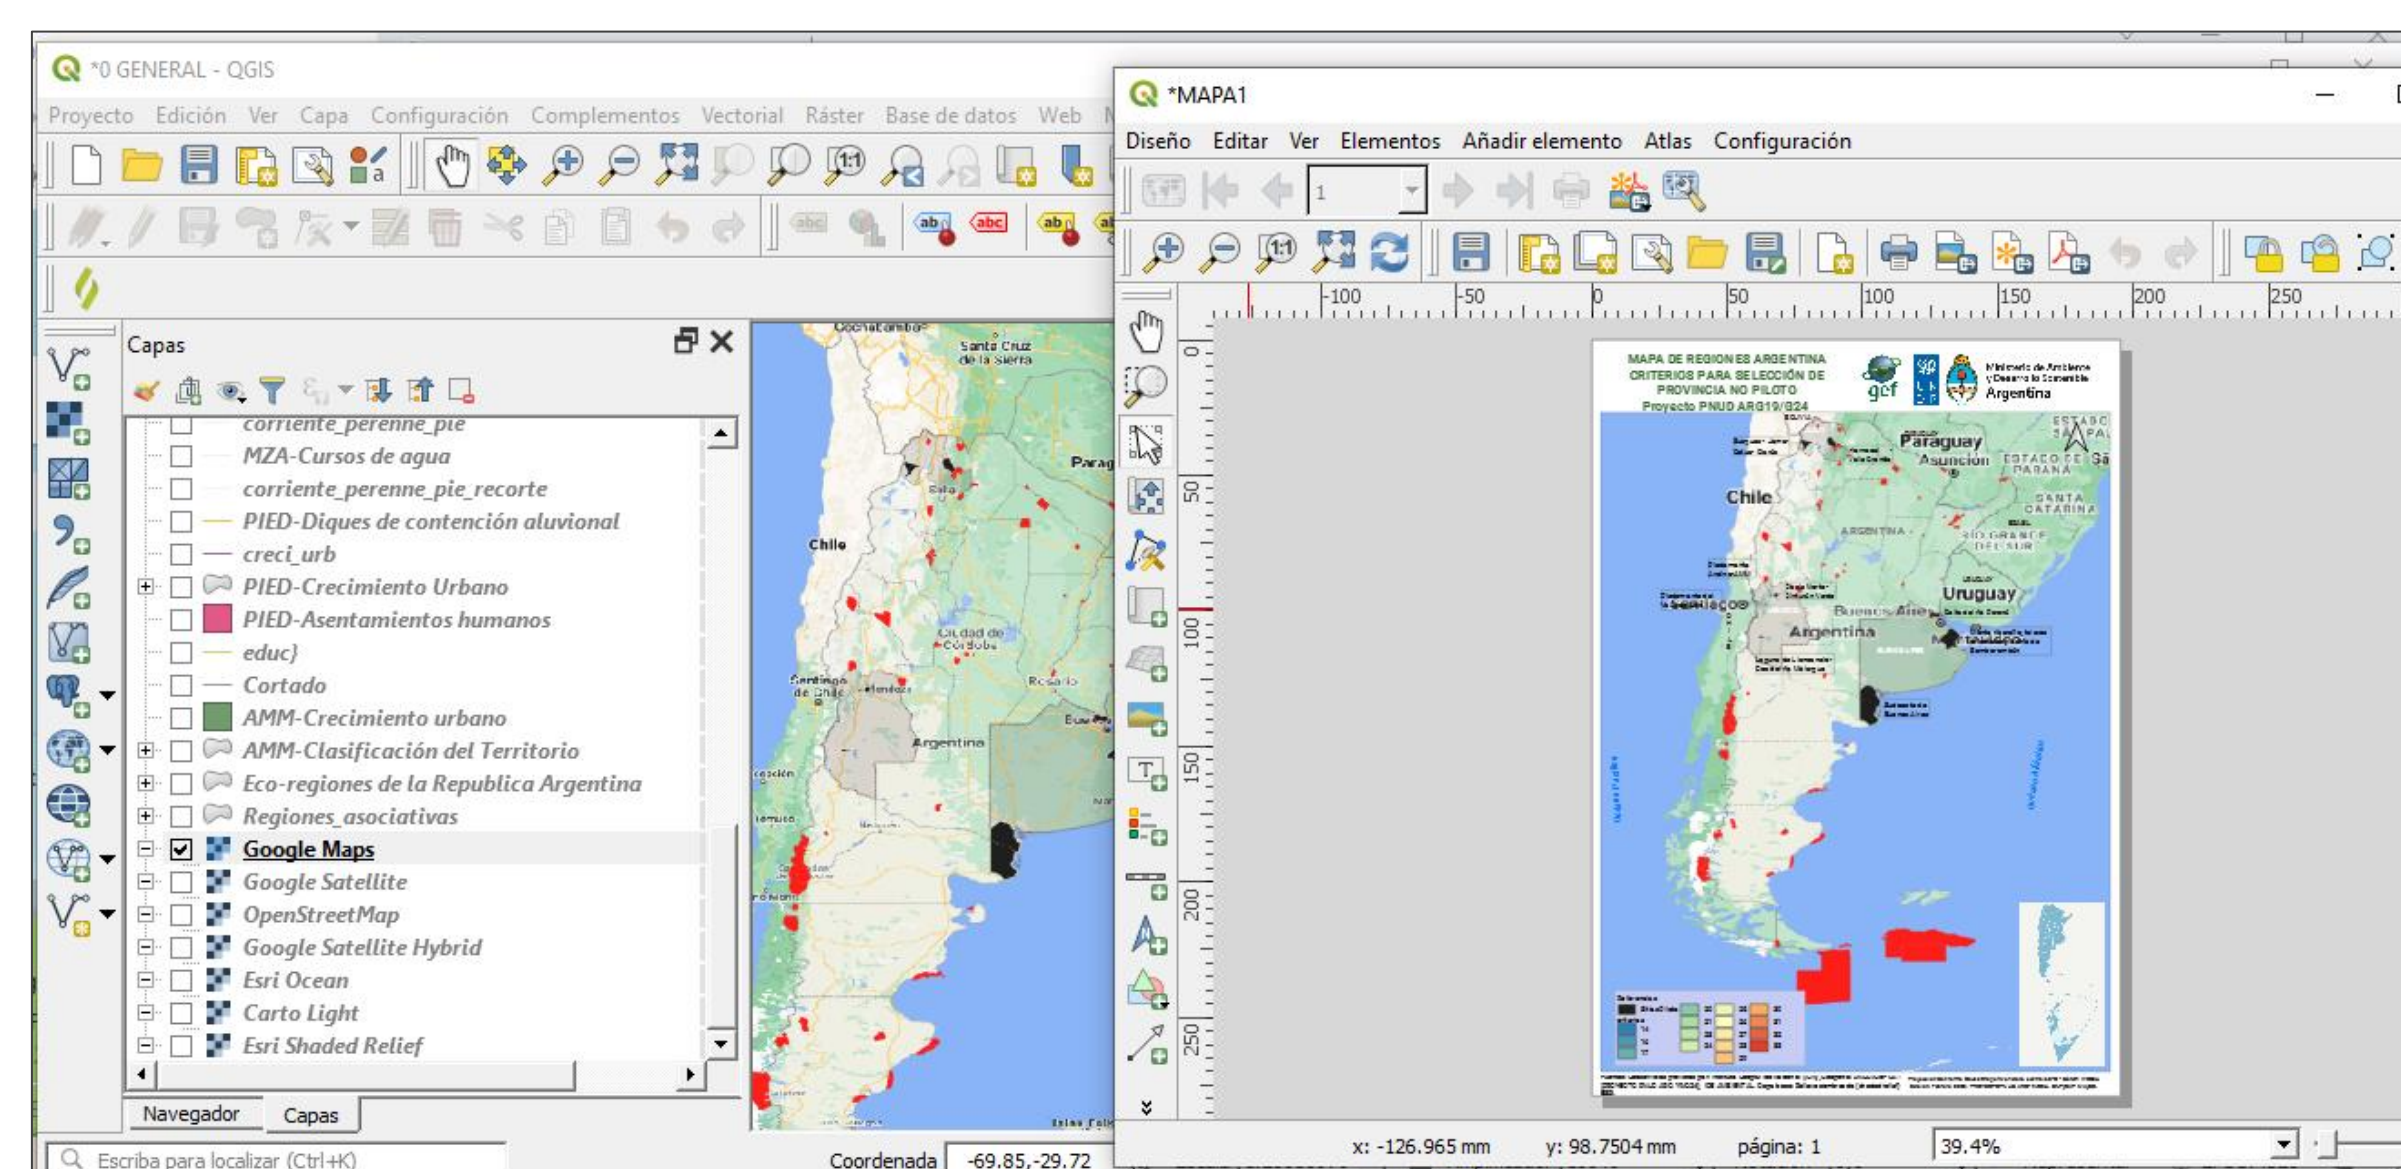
*0 GENERAL - QGIS

Proyecto Edición Ver Capa Configuración Complementos Vectorial Ráster Base de datos Web

Capas

corriente_perenne_pie
MZA-Cursos de agua
corriente_perenne_pie_recorte
PIED-Diques de contención aluvional
creci_urb
PIED-Crecimiento Urbano
PIED-Asentamientos humanos
educ}
Cortado
AMM-Crecimiento urbano
AMM-Clasificación del Territorio
Eco-regiones de la Republica Argentina
Regiones_asociativas
Google Maps
Google Satellite
OpenStreetMap
Google Satellite Hybrid
Esri Ocean
Carto Light
Esri Shaded Relief

Navegador Capas

Escriba para localizar (Ctrl+K)

Coordenada -69.85,-29.72

Cochabamba Santa Cruz de la Sierra Chile Ciudad de Córdoba Santiago de Chile Rosario Argentina

*MAPA1

Diseño Editar Ver Elementos Añadir elemento Atlas Configuración

1

-100 -50 0 50 100 150 200 250

0 50 100 150 200 250

MAPA DE REGIONES ARGENTINA CRITERIOS PARA SELECCIÓN DE PROVINCIA NO PILOTO Proyecto PNUD ARG19/G24

gef

Ministerio de Ambiente y Desarrollo Sostenible Argentina

Paraguay Asunción Chile Uruguay Argentina Buenos Aires

x: -126.965 mm y: 98.7504 mm página: 1 39.4%